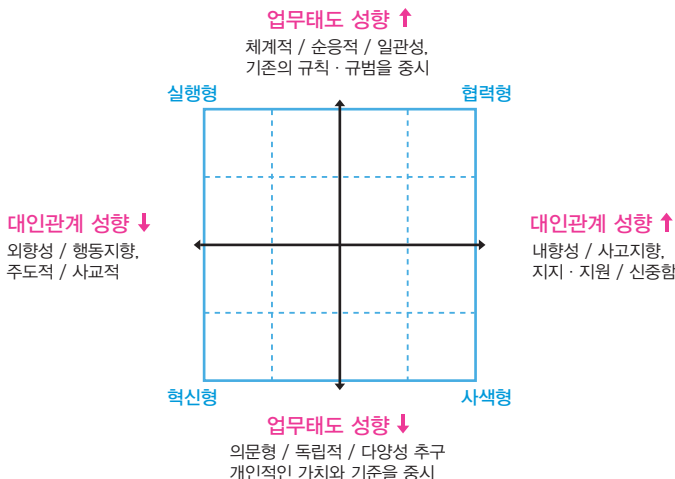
업무태도 성향 ↑
체계적 / 순응적 / 일관성,
기존의 규칙 · 규범을 중시

실행형

협력형

대인관계 성향 ↓
외향성 / 행동지향,
주도적 / 사교적

대인관계 성향 ↑
내향성 / 사고지향,
지지 · 지원 / 신중함

혁신형

사색형

업무태도 성향 ↓
의문형 / 독립적 / 다양성 추구
개인적인 가치와 기준을 중시